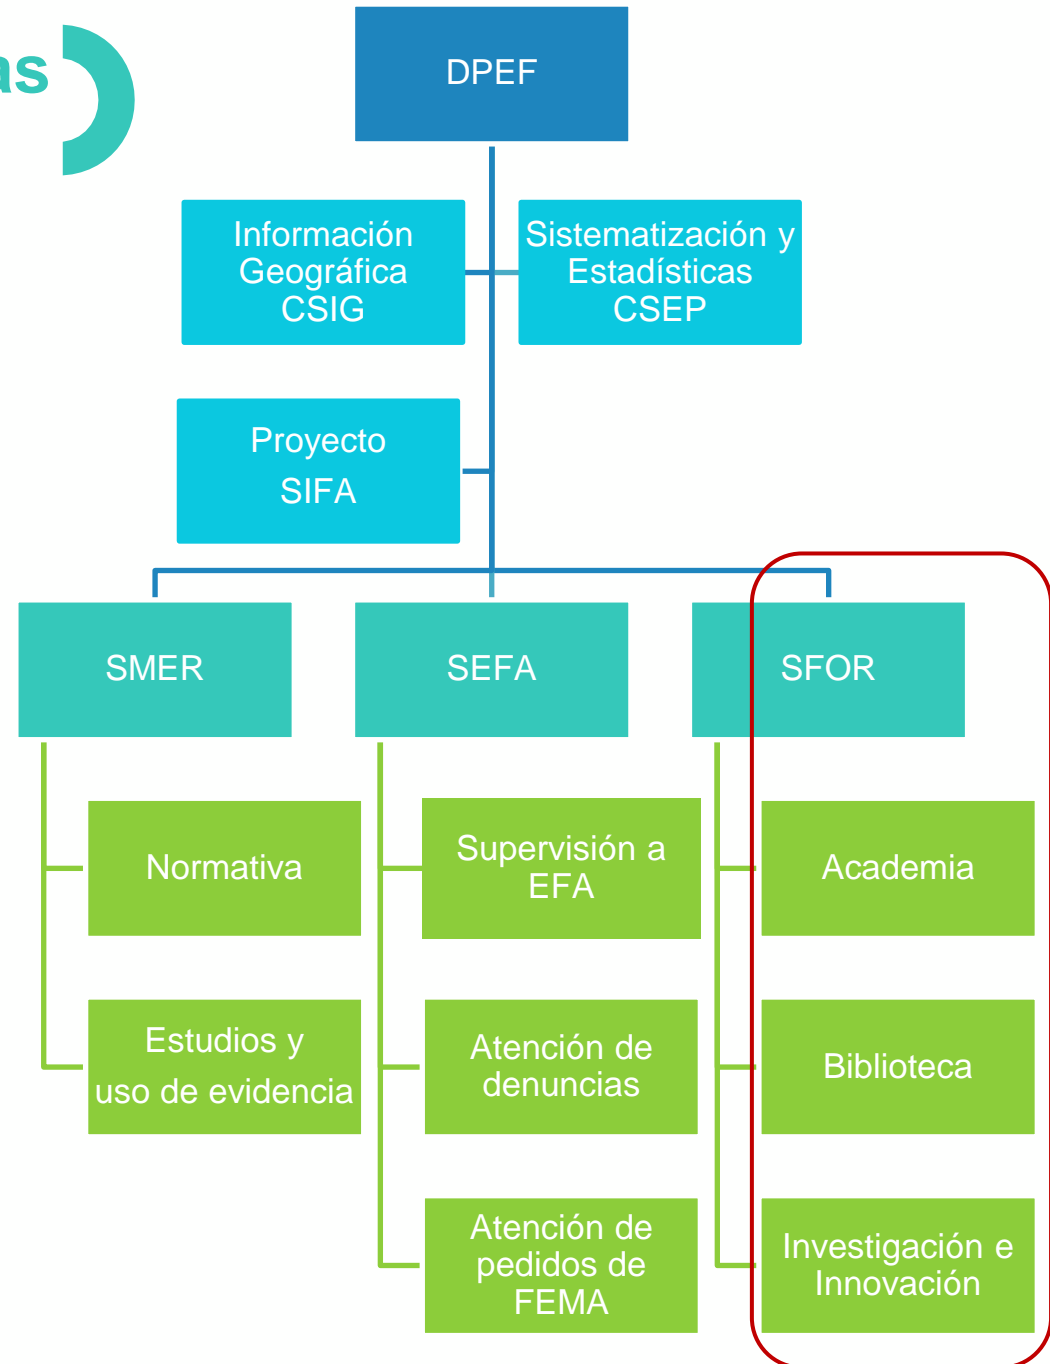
as

DPEF

Información Geográfica CSIG

Sistematización y Estadísticas CSEP

Proyecto SIFA

SMER

SEFA

SFOR

Normativa

Estudios y uso de evidencia

Supervisión a EFA

Atención de denuncias

Atención de pedidos de FEMA

Academia

Biblioteca

Investigación e Innovación